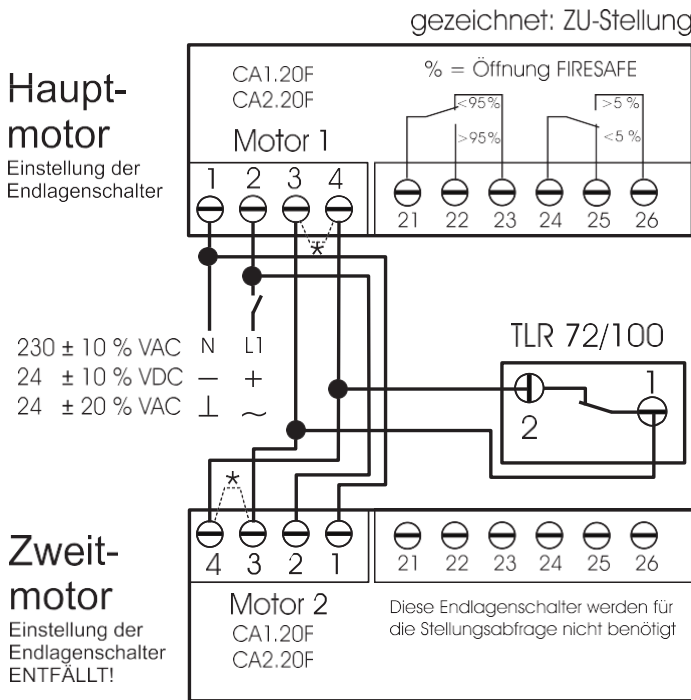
gezeichnet: ZU-Stellung

Hauptmotor
Einstellung der Endlagenschalter

CA1.20F
CA2.20F
Motor 1

% = Öffnung FIRESAFE

<95%
>95%
>5 %
<5 %

1 2 3 4

21 22 23 24 25 26

*

230 ± 10 % VAC N L1
24 ± 10 % VDC — +
24 ± 20 % VAC ⊥ ~

TLR 72/100

2 1

*

4 3 2 1

21 22 23 24 25 26

Zweitmotor
Einstellung der Endlagenschalter ENTFÄLLT!

Motor 2
CA1.20F
CA2.20F

Diese Endlagenschalter werden für die Stellungsabfrage nicht benötigt